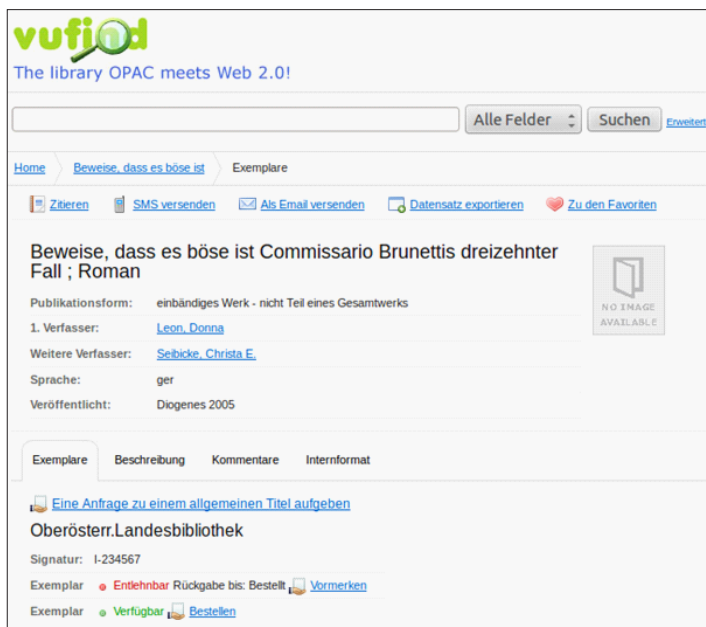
vufind
The library OPAC meets Web 2.0!

Alle Felder
Suchen
Erweitert

Home
Beweise, dass es böse ist
Exemplare

Zitieren
SMS versenden
Als Email versenden
Datensatz exportieren
Zu den Favoriten

Beweise, dass es böse ist Commissario Brunettis dreizehnter Fall ; Roman

NO IMAGE AVAILABLE

| | |
|---|---|
| Publikationsform: | einbändiges Werk - nicht Teil eines Gesamtwerks |
| 1. Verfasser: | Leon, Donna |
| Weitere Verfasser: | Seibicke, Christa E. |
| Sprache: | ger |
| Veröffentlicht: | Diogenes 2005 |

Exemplare
Beschreibung
Kommentare
Internformat

Eine Anfrage zu einem allgemeinen Titel aufgeben

Oberösterr.Landesbibliothek

Signatur: I-234567
Exemplar Entlehnbar Rückgabe bis: Bestellt Vormerken
Exemplar Verfügbar Bestellen